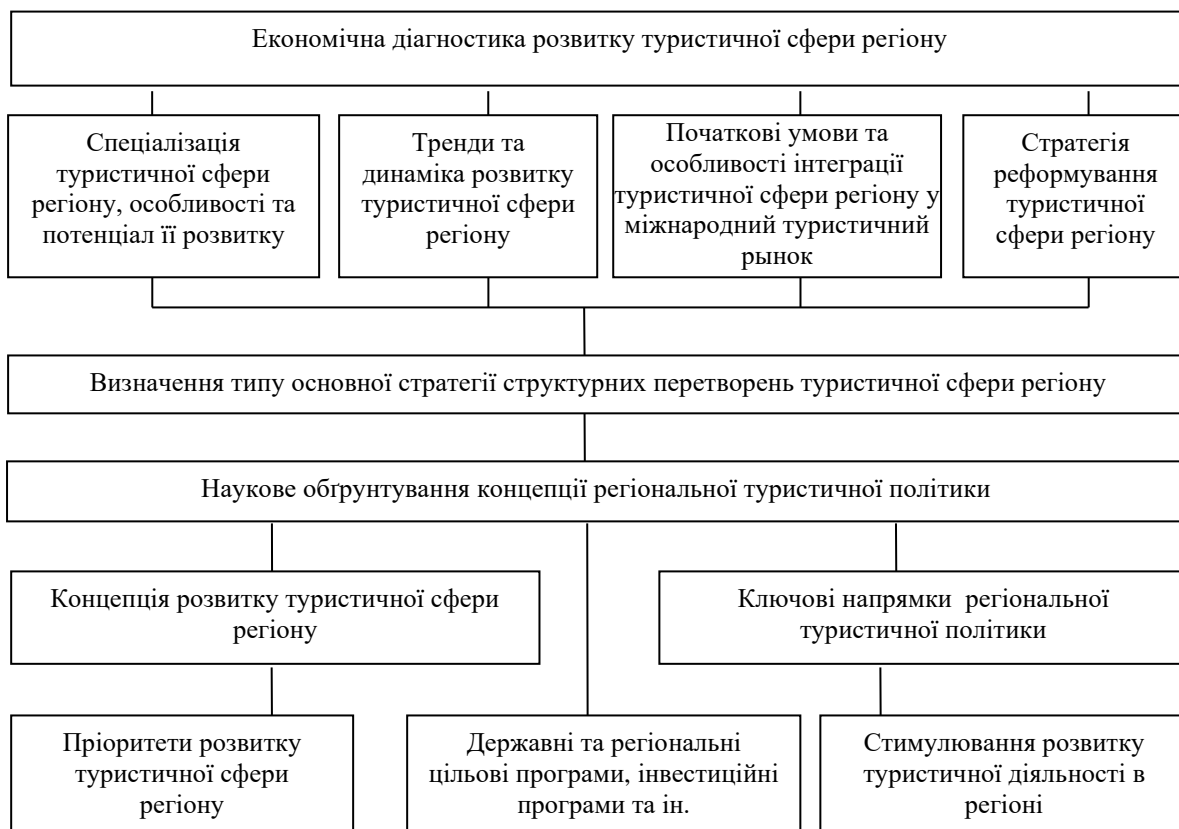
Економічна діагностика розвитку туристичної сфери регіону

Спеціалізація туристичної сфери регіону, особливості та потенціал її розвитку

Тренди та динаміка розвитку туристичної сфери регіону

Початкові умови та особливості інтеграції туристичної сфери регіону у міжнародний туристичний рынок

Стратегія реформування туристичної сфери регіону

Визначення типу основної стратегії структурних перетворень туристичної сфери регіону

Наукове обґрунтування концепції регіональної туристичної політики

Концепція розвитку туристичної сфери регіону

Ключові напрямки регіональної туристичної політики

Пріоритети розвитку туристичної сфери регіону

Державні та регіональні цільові програми, інвестиційні програми та ін.

Стимулювання розвитку туристичної діяльності в регіоні